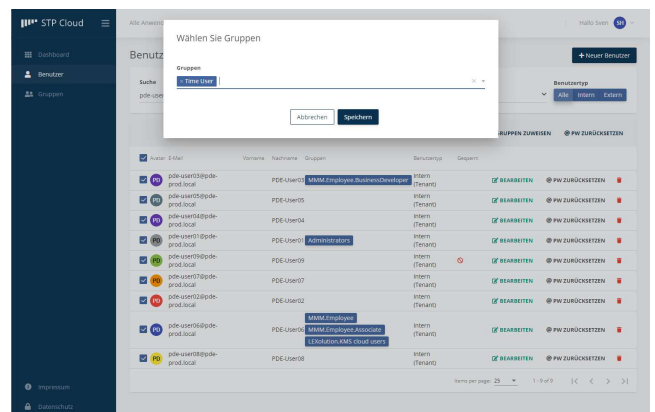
STP Cloud

Dashboard
Benutzer
Gruppen

Alle Anwend

Hallo Sven SH

Benutz

+ Neuer Benutzer

Suche
pde-user

Benutzertyp
Alle Intern Extern

Wählen Sie Gruppen

Gruppen
× Time User

Abbrechen Speichern

GRUPPEN ZUWEISEN PW ZURÜCKSETZEN

| | Avatar | E-Mail | Vorname | Nachname | Gruppen | Benutzertyp | Gesperrt | | | |
|---|---|---|---|---|---|---|---|---|---|---|
| ☑ | PD | pde-user03@pde-prod.local | | PDE-User03 | MMM.Employee.BusinessDeveloper | Intern (Tenant) | | BEARBEITEN | PW ZURÜCKSETZEN | |
| ☑ | PD | pde-user05@pde-prod.local | | PDE-User05 | | Intern (Tenant) | | BEARBEITEN | PW ZURÜCKSETZEN | |
| ☑ | PD | pde-user04@pde-prod.local | | PDE-User04 | | Intern (Tenant) | | BEARBEITEN | PW ZURÜCKSETZEN | |
| ☑ | PD | pde-user01@pde-prod.local | | PDE-User01 | Administrators | Intern (Tenant) | | BEARBEITEN | PW ZURÜCKSETZEN | |
| ☑ | PD | pde-user09@pde-prod.local | | PDE-User09 | | Intern (Tenant) | ⊘ | BEARBEITEN | PW ZURÜCKSETZEN | |
| ☑ | PD | pde-user07@pde-prod.local | | PDE-User07 | | Intern (Tenant) | | BEARBEITEN | PW ZURÜCKSETZEN | |
| ☑ | PD | pde-user02@pde-prod.local | | PDE-User02 | | Intern (Tenant) | | BEARBEITEN | PW ZURÜCKSETZEN | |
| ☑ | PD | pde-user06@pde-prod.local | | PDE-User06 | MMM.Employee MMM.Employee.Associate LEXolution.KMS cloud users | Intern (Tenant) | | BEARBEITEN | PW ZURÜCKSETZEN | |
| ☑ | PD | pde-user08@pde-prod.local | | PDE-User08 | | Intern (Tenant) | | BEARBEITEN | PW ZURÜCKSETZEN | |

Items per page: 25 1 - 9 of 9

Impressum
Datenschutz